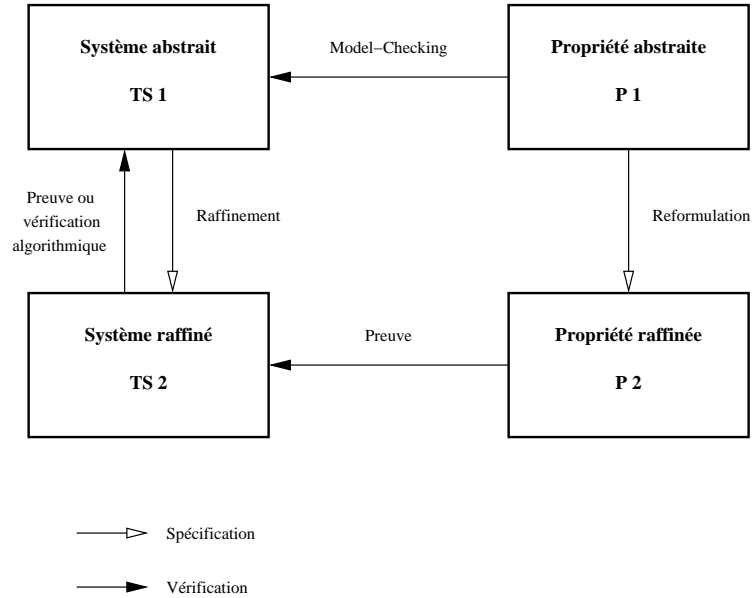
Système abstrait

TS 1

Model−Checking

Propriété abstraite

P 1

Preuve ou vérification algorithmique

Raffinement

Reformulation

Système raffiné

TS 2

Preuve

Propriété raffinée

P 2

Spécification

Vérification